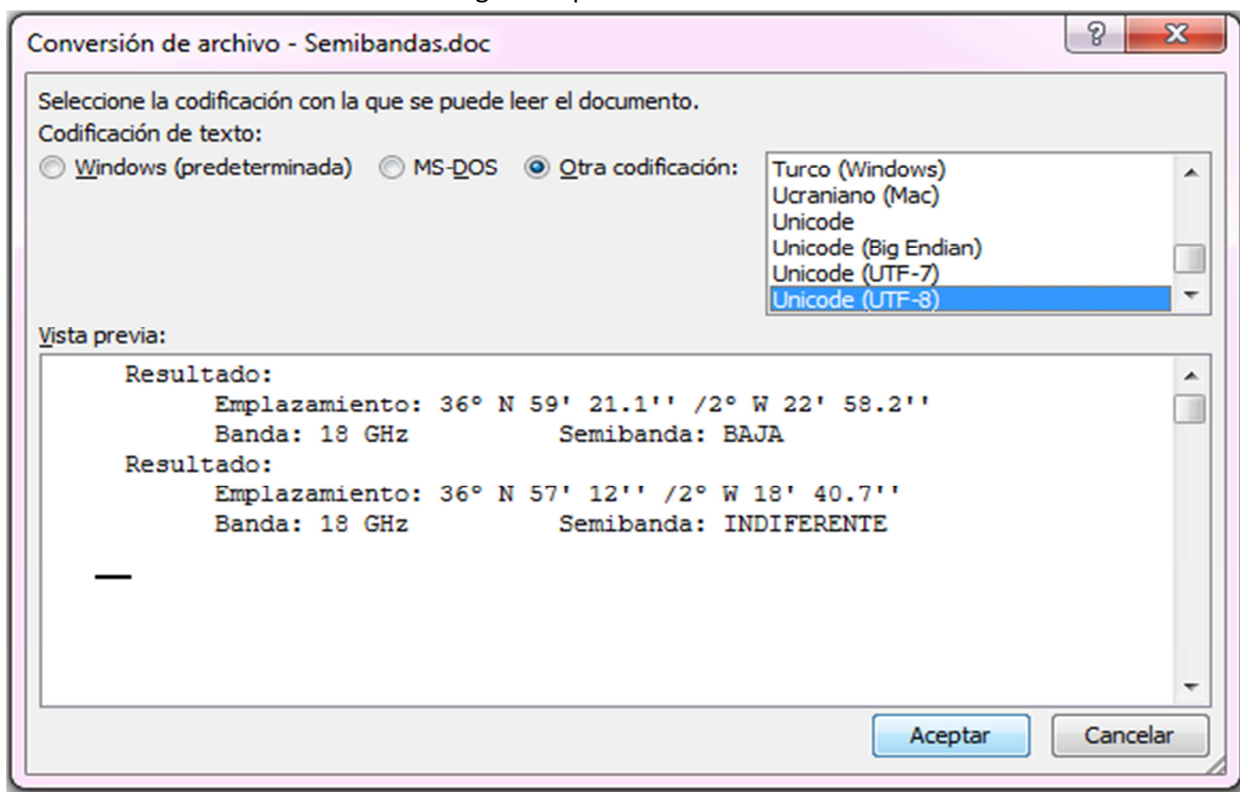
Conversión de archivo - Semibandas.doc

?
X

Seleccione la codificación con la que se puede leer el documento.
Codificación de texto:

Windows (predeterminada)
MS-DOS
Otra codificación:

Turco (Windows)
Ucraniano (Mac)
Unicode
Unicode (Big Endian)
Unicode (UTF-7)
Unicode (UTF-8)

Vista previa:

Resultado:
Emplazamiento: 36° N 59' 21.1'' /2° W 22' 58.2''
Banda: 18 GHz Semibanda: BAJA
Resultado:
Emplazamiento: 36° N 57' 12'' /2° W 18' 40.7''
Banda: 18 GHz Semibanda: INDIFERENTE

Aceptar
Cancelar